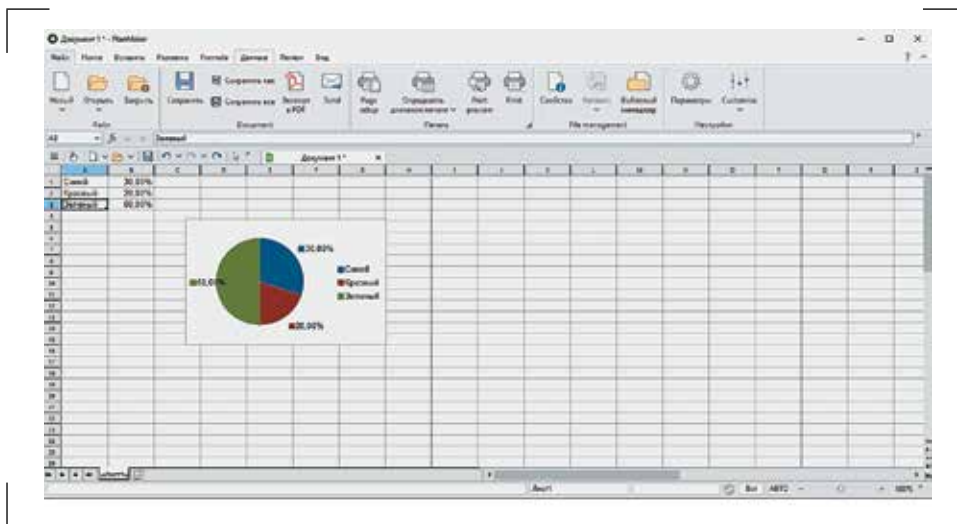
Документ1 - PlanMaker

Файл Начало Вставить Разметка Formula Данные Рецензия Вид

Новый Открыть Закрыть Сохранить Сохранить как Сохранить все Экспорт в PDF Send Page setup Определить диапазон печати Print preview Print Свойства Версии Выбранный менеджер Параметры Customize

Файл Document Печать File management Настройки

A3 Зеленый

Документ1 *

| | A | B |
|---|---|---|
| 1 | Синий | 30,00% |
| 2 | Красный | 20,00% |
| 3 | Зеленый | 60,00% |

30,00%
60,00%
20,00%
Синий
Красный
Зеленый

Лист1

Лист1

Ins AUTO 100%